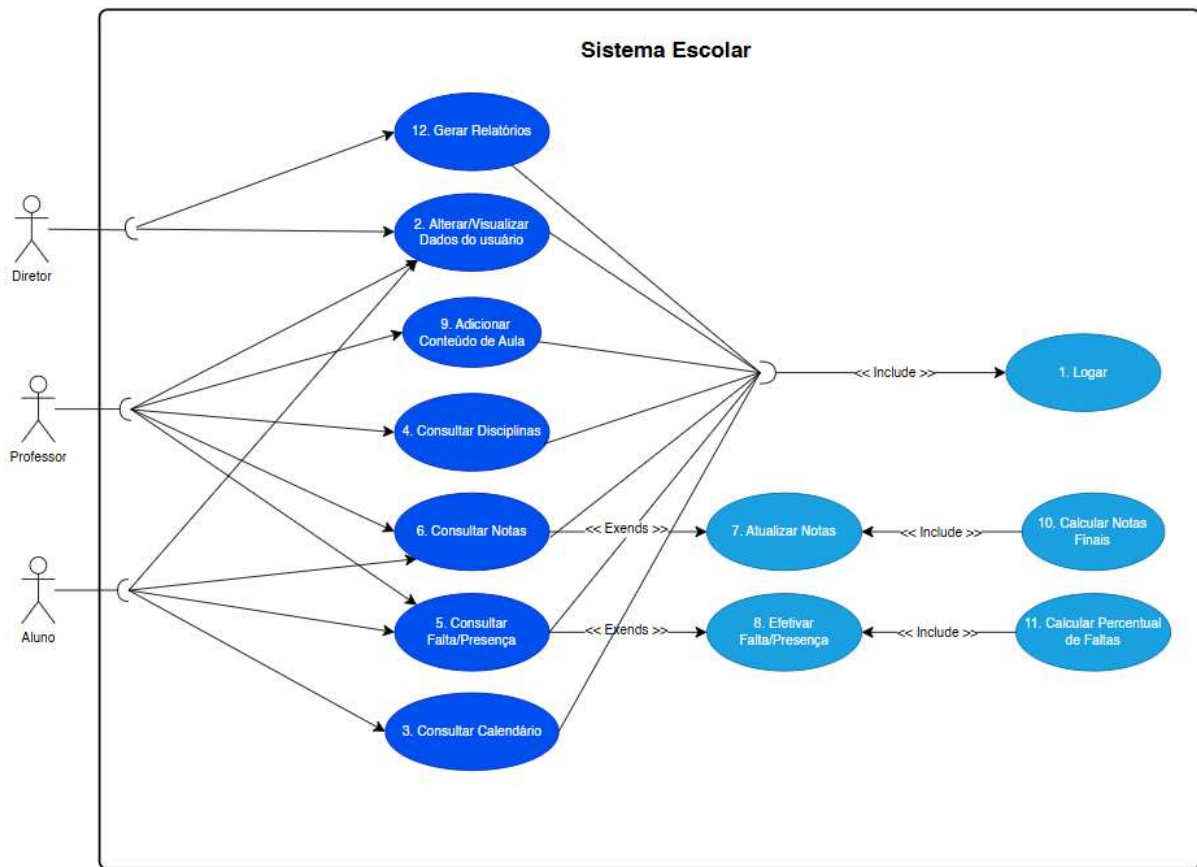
Sistema Escolar

Diretor

Professor

Aluno

12. Gerar Relatórios

2. Alterar/Visualizar Dados do usuário

9. Adicionar Conteúdo de Aula

4. Consultar Disciplinas

6. Consultar Notas

5. Consultar Falta/Presença

3. Consultar Calendário

<< Include >>

1. Logar

<< Exends >>

7. Atualizar Notas

<< Include >>

10. Calcular Notas Finais

<< Exends >>

8. Efetivar Falta/Presença

<< Include >>

11. Calcular Percentual de Faltas